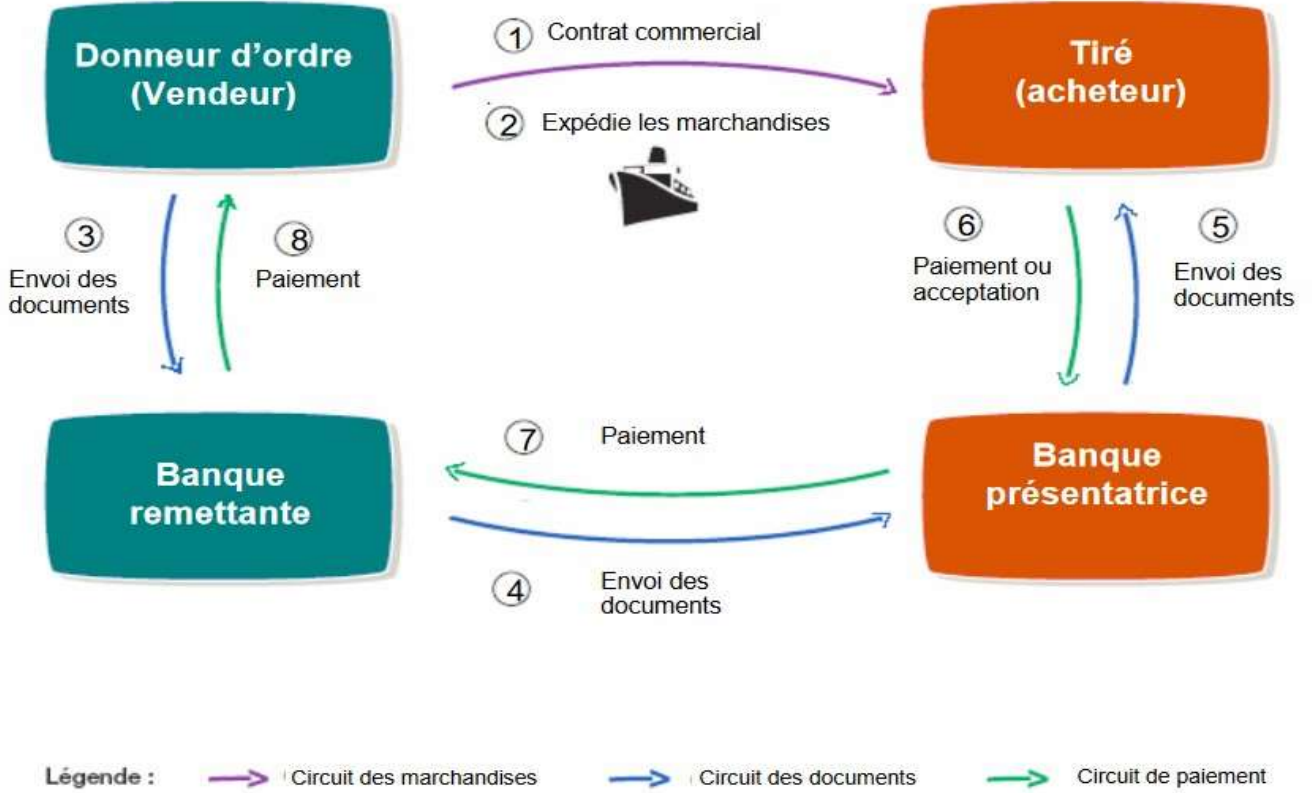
Donneur d'ordre (Vendeur)

1 Contrat commercial

2 Expédie les marchandises

Tiré (acheteur)

3 Envoi des documents

8 Paiement

6 Paiement ou acceptation

5 Envoi des documents

Banque remettante

7 Paiement

4 Envoi des documents

Banque présentatrice

Légende : Circuit des marchandises Circuit des documents Circuit de paiement